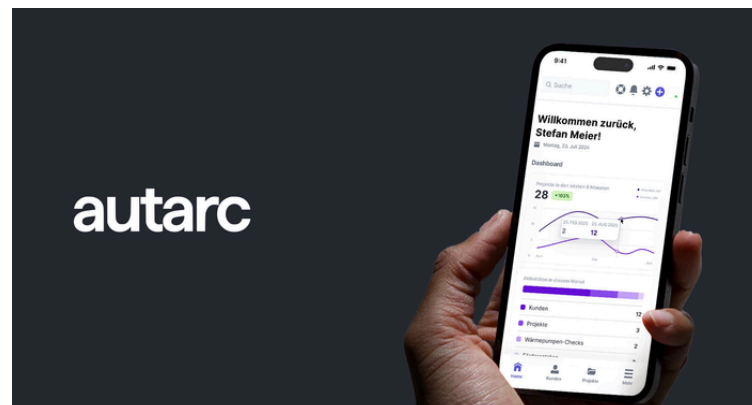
autarc

9:41

Suche

Willkommen zurück, Stefan Meier!

Montag, 22. Juli 2024

Dashboard

Projekte in den letzten 6 Monaten

28 +10%

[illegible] 2

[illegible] 12

Kunden 12

Projekte 1

Wärmepumpen-Checks 2

Home Kunden Projekte Mehr